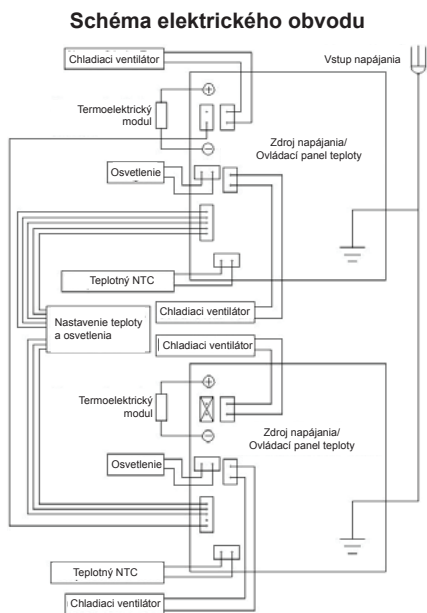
Schéma elektrického obvodu

Chladiaci ventilátor

Vstup napájania

Termoelektrický modul

Zdroj napájania/ Ovládací panel teploty

Osvetlenie

Teplotný NTC

Chladiaci ventilátor

Nastavenie teploty a osvetlenia

Chladiaci ventilátor

Termoelektrický modul

Zdroj napájania/ Ovládací panel teploty

Osvetlenie

Teplotný NTC

Chladiaci ventilátor